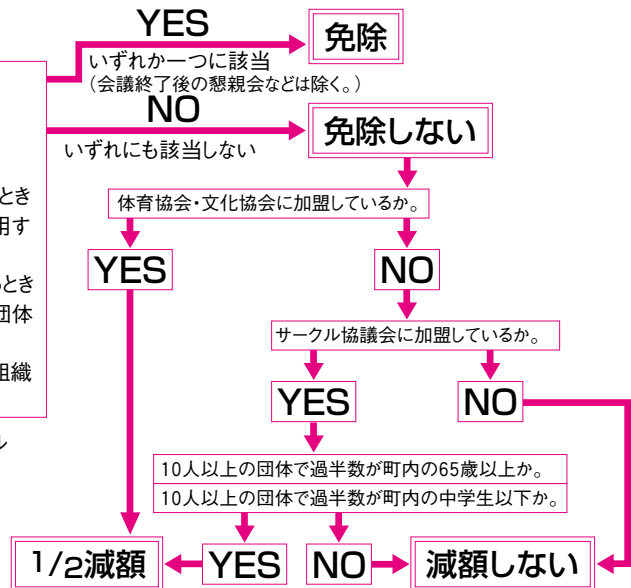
YES
いずれか一つに該当
（会議終了後の懇親会などは除く。）
免除
NO
いずれにも該当しない
免除しない
とき
用す
とき
団体
組織
レ
体育協会・文化協会に加盟しているか。
YES
NO
サークル協議会に加盟しているか。
YES
NO
10人以上の団体で過半数が町内の65歳以上か。
10人以上の団体で過半数が町内の中学生以下か。
1/2減額
YES
NO
減額しない